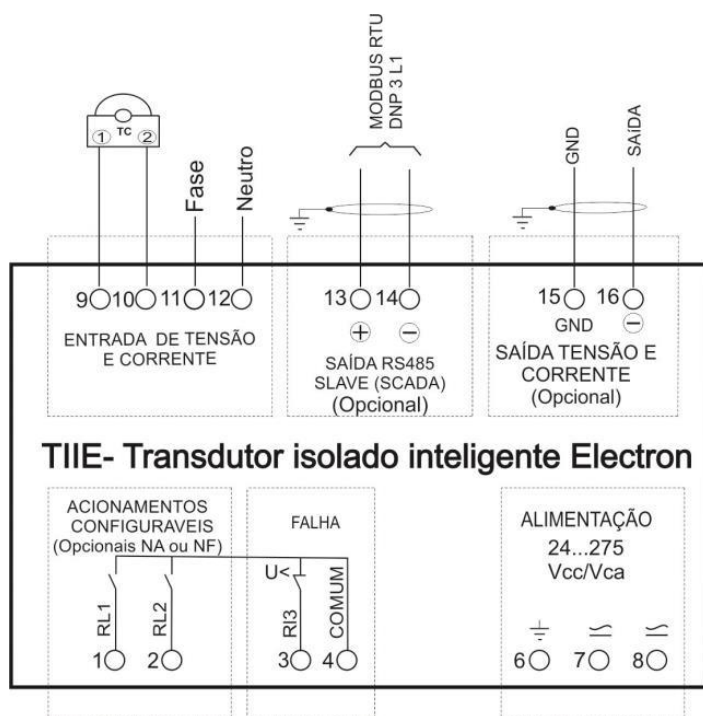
TC
① ②
Fase
Neutro
MODBUS RTU
DNP 3 L1
GND
SAÍDA
9 10 11 12
ENTRADA DE TENSÃO E CORRENTE
13 14
+ −
SAÍDA RS485 SLAVE (SCADA) (Opcional)
15 16
GND −
SAÍDA TENSÃO E CORRENTE (Opcional)
TIIE- Transdutor isolado inteligente Electron
ACIONAMENTOS CONFIGURAVEIS (Opcionais NA ou NF)
RL1
RL2
1 2
FALHA
U<
RI3
COMUM
3 4
ALIMENTAÇÃO
24...275
Vcc/Vca
6 7 8